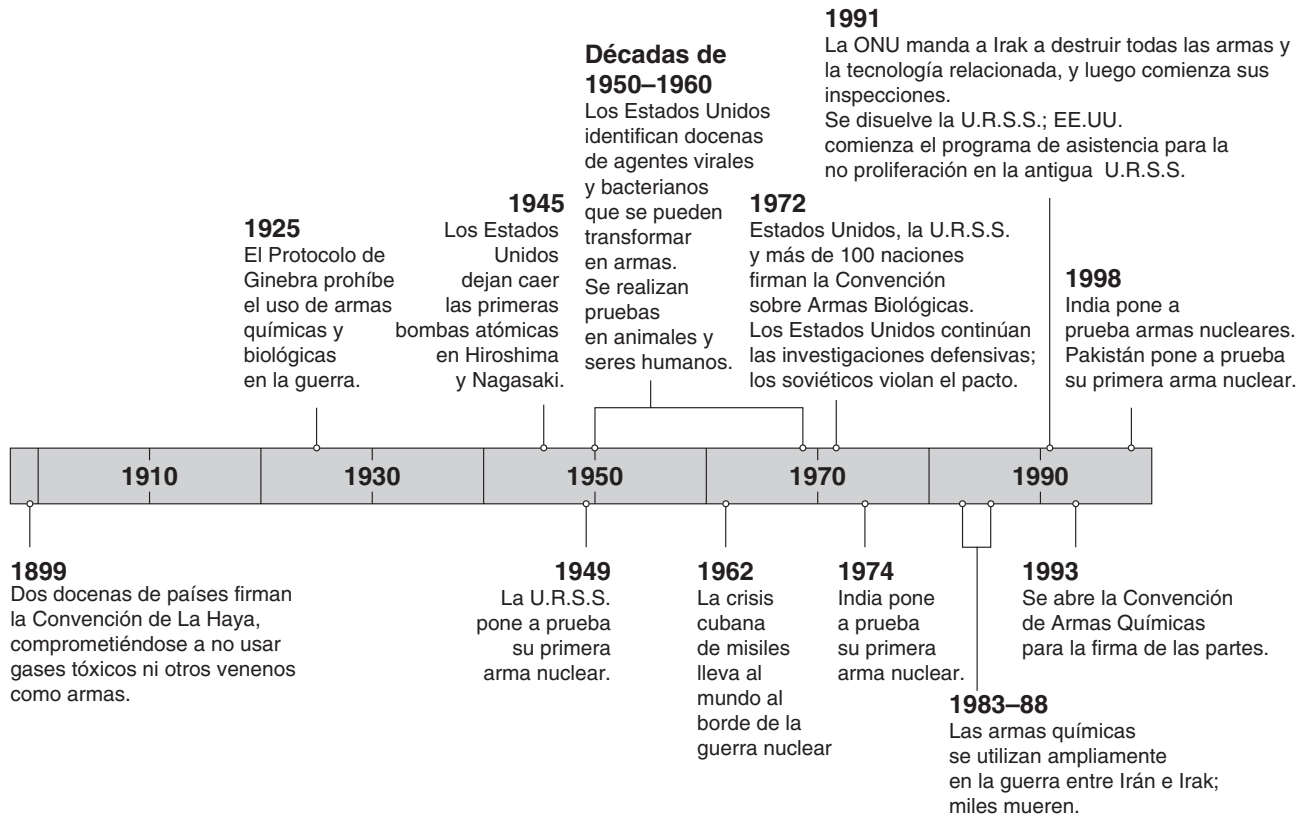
1991
La ONU manda a Irak a destruir todas las armas y la tecnología relacionada, y luego comienza sus inspecciones.
Se disuelve la U.R.S.S.; EE.UU. comienza el programa de asistencia para la no proliferación en la antigua U.R.S.S.

Décadas de 1950–1960
Los Estados Unidos identifican docenas de agentes virales y bacterianos que se pueden transformar en armas. Se realizan pruebas en animales y seres humanos.

1925
El Protocolo de Ginebra prohíbe el uso de armas químicas y biológicas en la guerra.

1945
Los Estados Unidos dejan caer las primeras bombas atómicas en Hiroshima y Nagasaki.

1972
Estados Unidos, la U.R.S.S. y más de 100 naciones firman la Convención sobre Armas Biológicas. Los Estados Unidos continúan las investigaciones defensivas; los soviéticos violan el pacto.

1998
India pone a prueba armas nucleares. Pakistán pone a prueba su primera arma nuclear.

1910 1930 1950 1970 1990

1899
Dos docenas de países firman la Convención de La Haya, comprometiéndose a no usar gases tóxicos ni otros venenos como armas.

1949
La U.R.S.S. pone a prueba su primera arma nuclear.

1962
La crisis cubana de misiles lleva al mundo al borde de la guerra nuclear

1974
India pone a prueba su primera arma nuclear.

1993
Se abre la Convención de Armas Químicas para la firma de las partes.

1983–88
Las armas químicas se utilizan ampliamente en la guerra entre Irán e Irak; miles mueren.